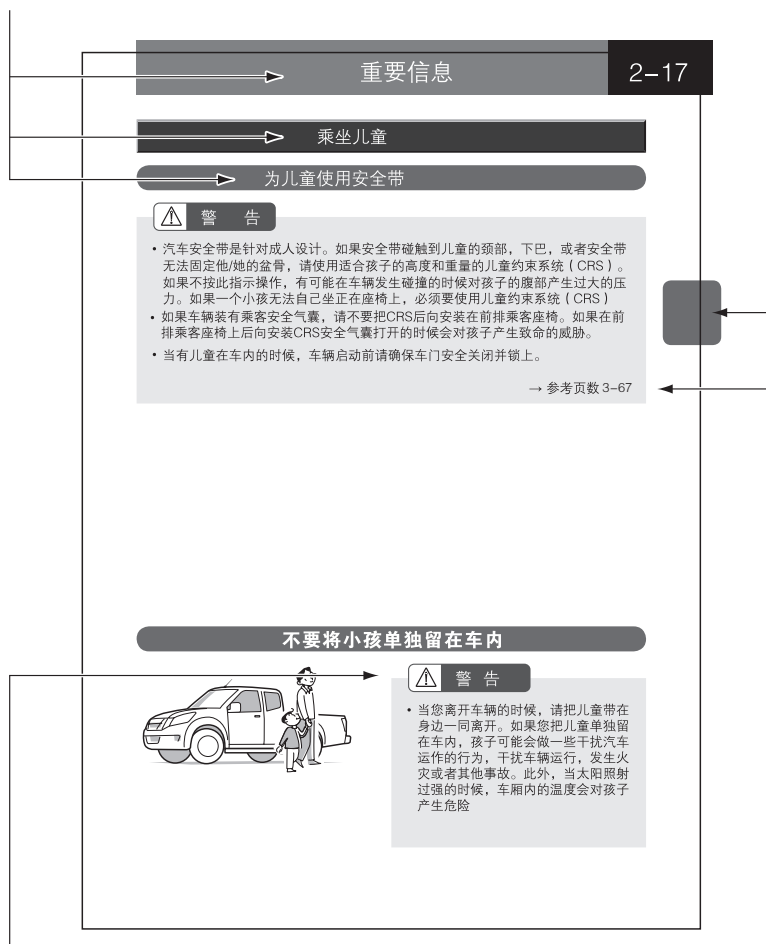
重要信息

2–17

乘坐儿童

为儿童使用安全带

警 告

• 汽车安全带是针对成人设计。如果安全带碰触到儿童的颈部，下巴，或者安全带无法固定他/她的盆骨，请使用适合孩子的高度和重量的儿童约束系统（CRS）。如果不按此指示操作，有可能在车辆发生碰撞的时候对孩子的腹部产生过大的压力。如果一个小孩无法自己坐正在座椅上，必须要使用儿童约束系统（CRS）

• 如果车辆装有乘客安全气囊，请不要把CRS后向安装在前排乘客座椅。如果在前排乘客座椅上后向安装CRS安全气囊打开的时候会对孩子产生致命的威胁。

• 当有儿童在车内的时候，车辆启动前请确保车门安全关闭并锁上。

→ 参考页数 3–67

不要将小孩单独留在车内

警 告

• 当您离开车辆的时候，请把儿童带在身边一同离开。如果您把儿童单独留在车内，孩子可能会做一些干扰汽车运作的行为，干扰车辆运行，发生火灾或者其他事故。此外，当太阳照射过强的时候，车厢内的温度会对孩子产生危险